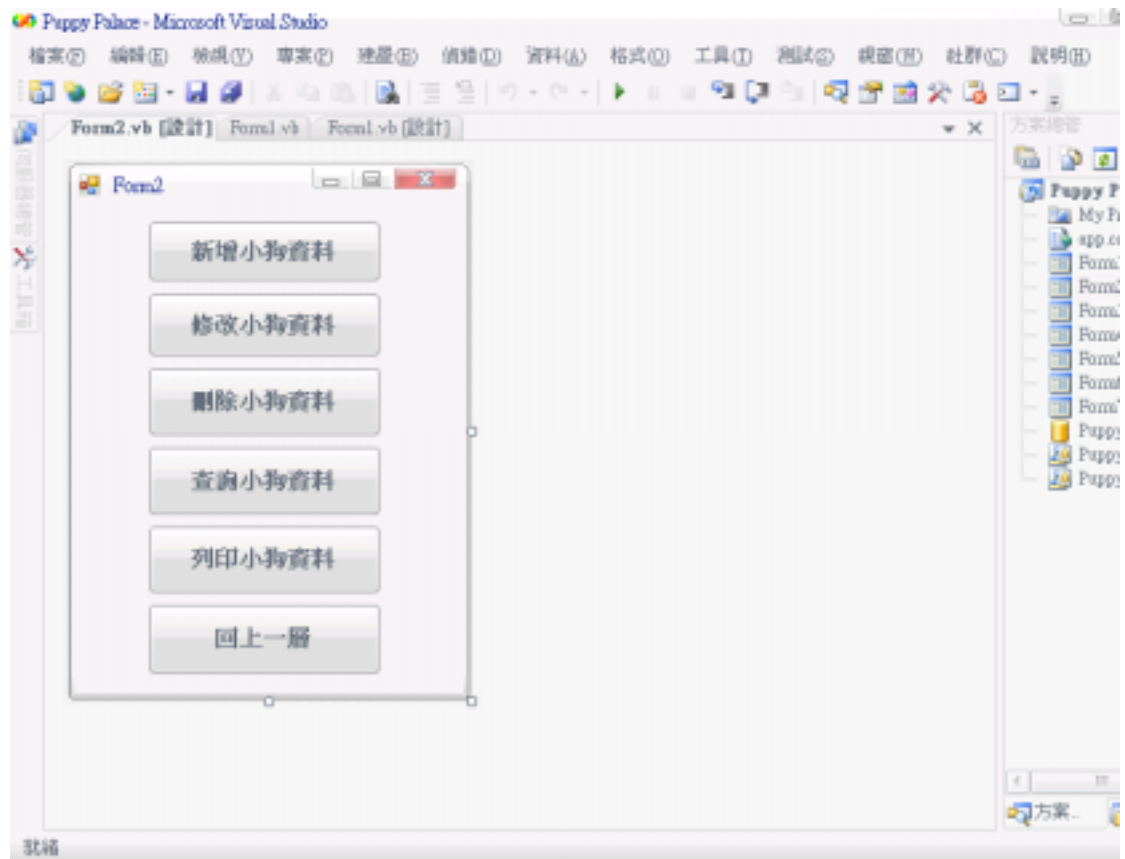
Puppy Palace - Microsoft Visual Studio

檔案(F) 編輯(E) 檢視(V) 專案(P) 建置(B) 偵錯(D) 資料(A) 格式(O) 工具(T) 測試(S) 視窗(W) 社群(C) 說明(H)

Form2.vb [設計] Form1.vb Form1.vb [設計]

Form2

新增小狗資料

修改小狗資料

刪除小狗資料

查詢小狗資料

列印小狗資料

回上一層

方案總管

Puppy P
My P
app.c
Form
Form
Form
Form
Form
Form
Form
Puppy
Puppy
Puppy

方案..

就緒